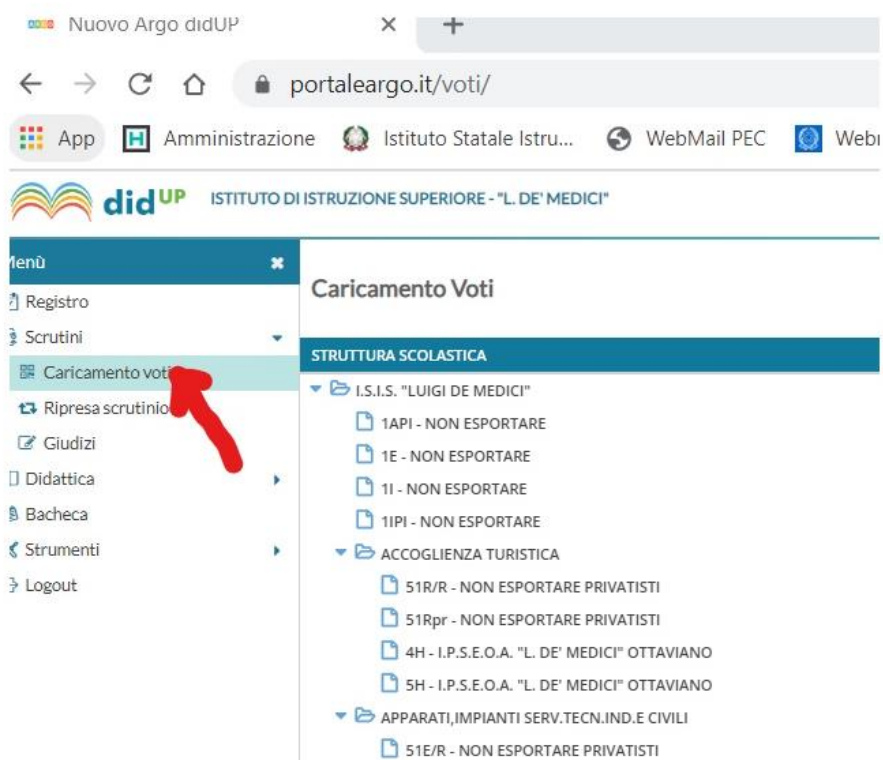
Nuovo Argo didUP ×

portaleargo.it/voti/

App Amministrazione Istituto Statale Istru... WebMail PEC Webı

didUP ISTITUTO DI ISTRUZIONE SUPERIORE - "L. DE' MEDICI"

lenù

Registro
Scrutini
Caricamento voti
Ripresa scrutinio
Giudizi
Didattica
Bacheca
Strumenti
Logout

Caricamento Voti

STRUTTURA SCOLASTICA

I.S.I.S. "LUIGI DE MEDICI"
1API - NON ESPORTARE
1E - NON ESPORTARE
1I - NON ESPORTARE
1IPI - NON ESPORTARE
ACCOGLIENZA TURISTICA
51R/R - NON ESPORTARE PRIVATISTI
51Rpr - NON ESPORTARE PRIVATISTI
4H - I.P.S.E.O.A. "L. DE' MEDICI" OTTAVIANO
5H - I.P.S.E.O.A. "L. DE' MEDICI" OTTAVIANO
APPARATI,IMPIANTI SERV.TECN.IND.E CIVILI
51E/R - NON ESPORTARE PRIVATISTI